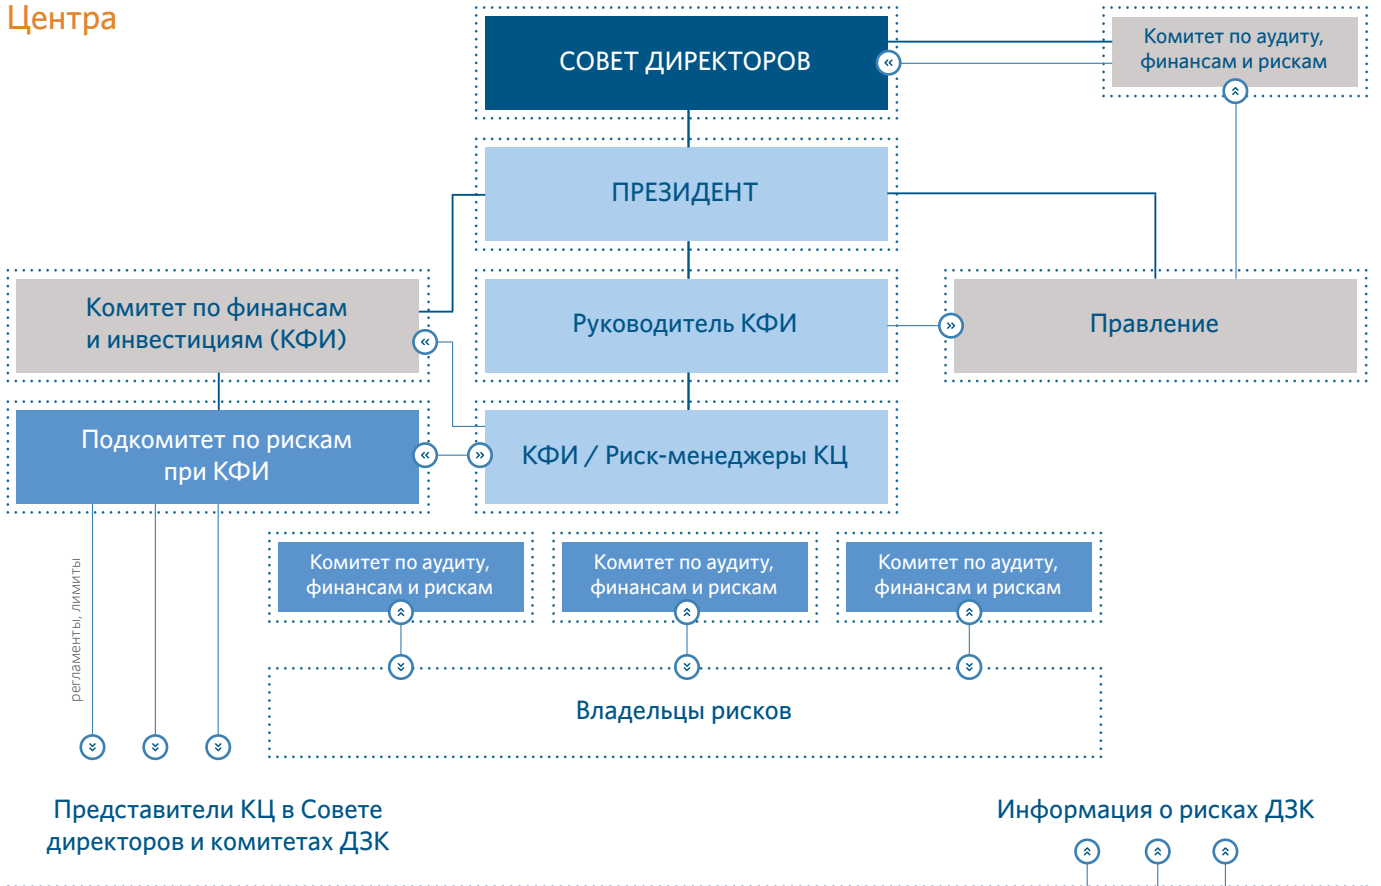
Центра

СОВЕТ ДИРЕКТОРОВ

Комитет по аудиту, финансам и рискам

ПРЕЗИДЕНТ

Комитет по финансам и инвестициям (КФИ)

Руководитель КФИ

Правление

Подкомитет по рискам при КФИ

КФИ / Риск-менеджеры КЦ

Комитет по аудиту, финансам и рискам

Комитет по аудиту, финансам и рискам

Комитет по аудиту, финансам и рискам

регламенты, лимиты

Владельцы рисков

Представители КЦ в Совете директоров и комитетах ДЗК

Информация о рисках ДЗК